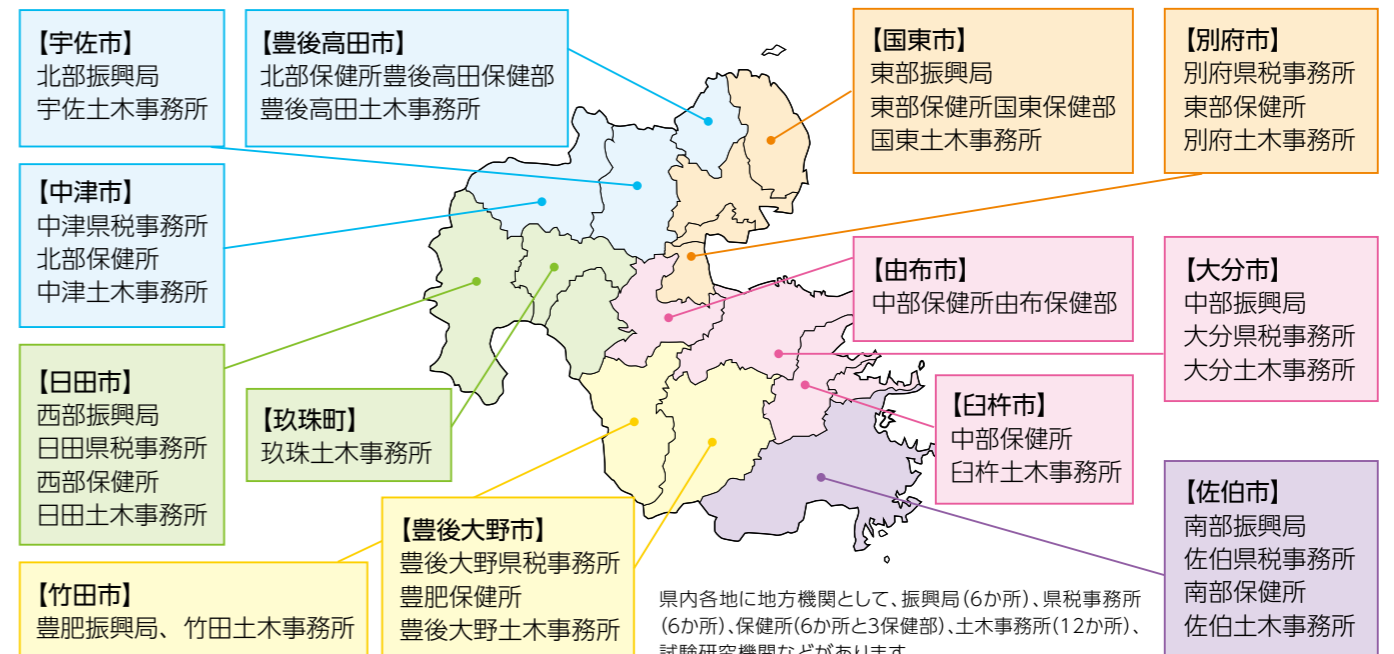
【宇佐市】
北部振興局
宇佐土木事務所

【豊後高田市】
北部保健所豊後高田保健部
豊後高田土木事務所

【国東市】
東部振興局
東部保健所国東保健部
国東土木事務所

【別府市】
別府県税事務所
東部保健所
別府土木事務所

【中津市】
中津県税事務所
北部保健所
中津土木事務所

【由布市】
中部保健所由布保健部

【大分市】
中部振興局
大分県税事務所
大分土木事務所

【日田市】
西部振興局
日田県税事務所
西部保健所
日田土木事務所

【玖珠町】
玖珠土木事務所

【臼杵市】
中部保健所
臼杵土木事務所

【佐伯市】
南部振興局
佐伯県税事務所
南部保健所
佐伯土木事務所

【豊後大野市】
豊後大野県税事務所
豊肥保健所
豊後大野土木事務所

【竹田市】
豊肥振興局、竹田土木事務所

県内各地に地方機関として、振興局（6か所）、県税事務所（6か所）、保健所（6か所と3保健部）、土木事務所（12か所）、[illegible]